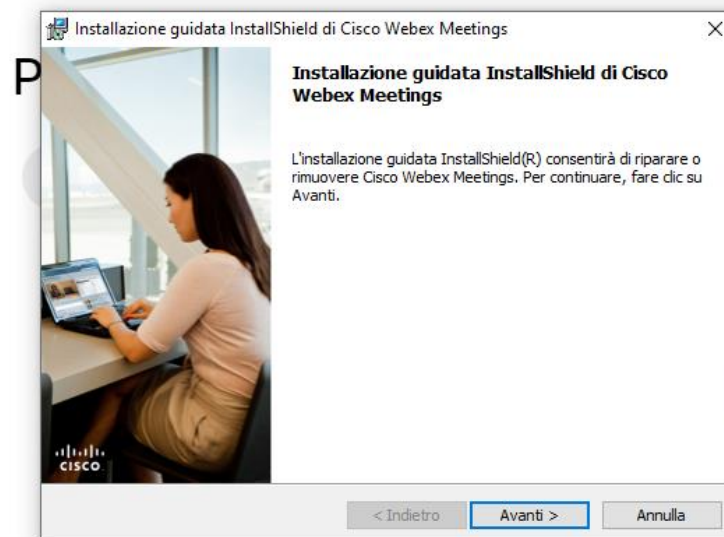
Installazione guidata InstallShield di Cisco Webex Meetings

×

P

Installazione guidata InstallShield di Cisco Webex Meetings

L'installazione guidata InstallShield(R) consentirà di riparare o rimuovere Cisco Webex Meetings. Per continuare, fare clic su Avanti.

cisco

< Indietro

Avanti >

Annulla